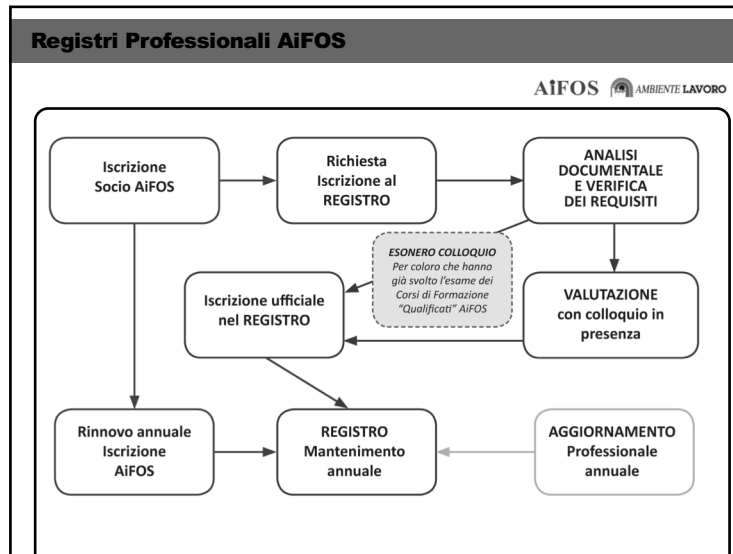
Registri Professionali AiFOS

AiFOS AMBIENTE LAVORO

Iscrizione Socio AiFOS

Richiesta Iscrizione al REGISTRO

ANALISI DOCUMENTALE E VERIFICA DEI REQUISITI

ESONERO COLLOQUIO
Per coloro che hanno già svolto l'esame dei Corsi di Formazione "Qualificati" AiFOS

Iscrizione ufficiale nel REGISTRO

VALUTAZIONE con colloquio in presenza

Rinnovo annuale Iscrizione AiFOS

REGISTRO Mantenimento annuale

AGGIORNAMENTO Professionale annuale